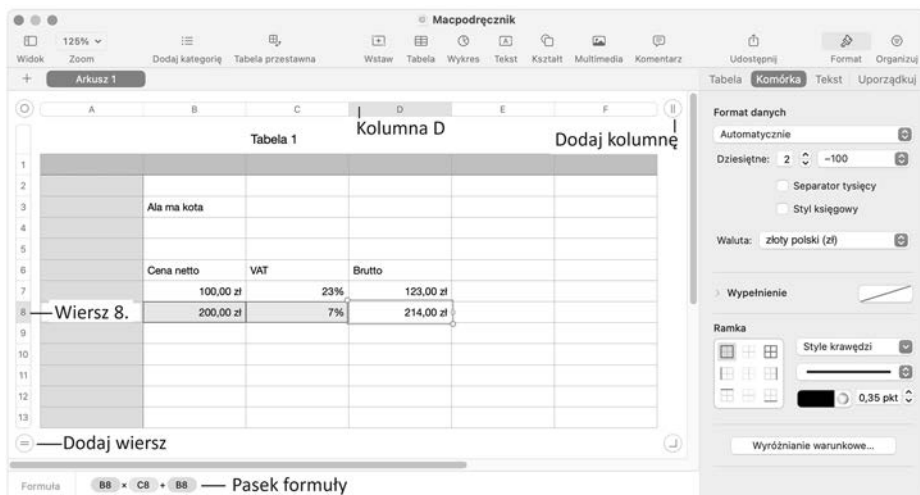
Macpodręcznik

Widok 125% Zoom Dodaj kategorię Tabela przestawna Wstaw Tabela Wykres Tekst Kształt Multimedia Komentarz Udostępnij Format Organizuj

Arkusz 1

Tabela Komórka Tekst Uporządkuj

A B C D E F

Tabela 1

Kolumna D

Dodaj kolumnę

| | A | B | C | D | E | F |
|---|---|---|---|---|---|---|
| 1 | | | | | | |
| 2 | | | | | | |
| 3 | | Ala ma kota | | | | |
| 4 | | | | | | |
| 5 | | | | | | |
| 6 | | Cena netto | VAT | Brutto | | |
| 7 | | 100,00 zł | 23% | 123,00 zł | | |
| 8 | | 200,00 zł | 7% | 214,00 zł | | |
| 9 | | | | | | |
| 10 | | | | | | |
| 11 | | | | | | |
| 12 | | | | | | |
| 13 | | | | | | |

Wiersz 8.

Dodaj wiersz

Formuła B8 × C8 + B8 — Pasek formuły

Format danych
Automatycznie
Dziesiętne: 2 −100
Separator tysięcy
Styl księgowy
Waluta: złoty polski (zł)

Wypełnienie

Ramka
Style krawędzi
0,35 pkt

Wyróżnianie warunkowe...